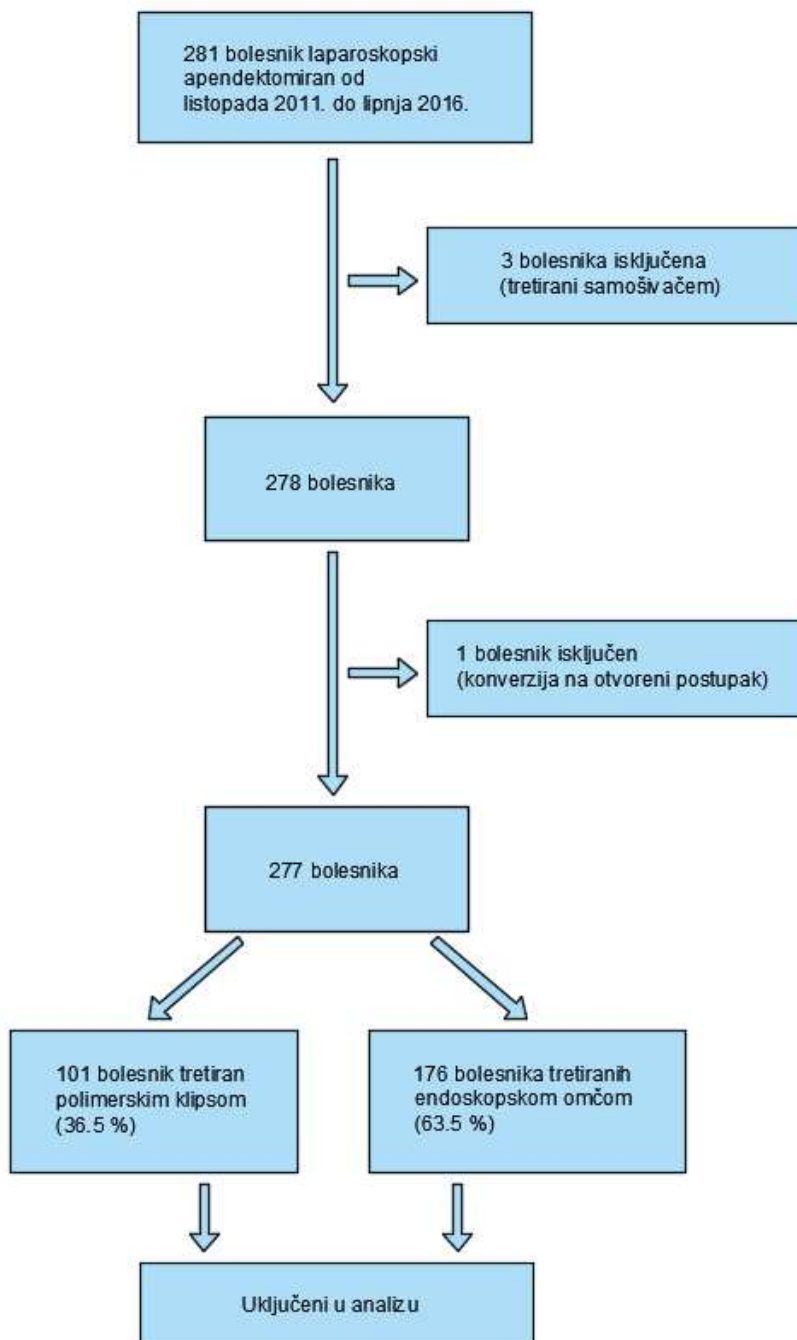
281 bolesnik laparoskopski apendektomiran od listopada 2011. do lipnja 2016.

3 bolesnika isključena (tretirani samošivačem)

278 bolesnika

1 bolesnik isključen (konverzija na otvoreni postupak)

277 bolesnika

101 bolesnik tretiran polimerskim klipsom (36.5 %)

176 bolesnika tretiranih endoskopskom omčom (63.5 %)

Uključeni u analizu